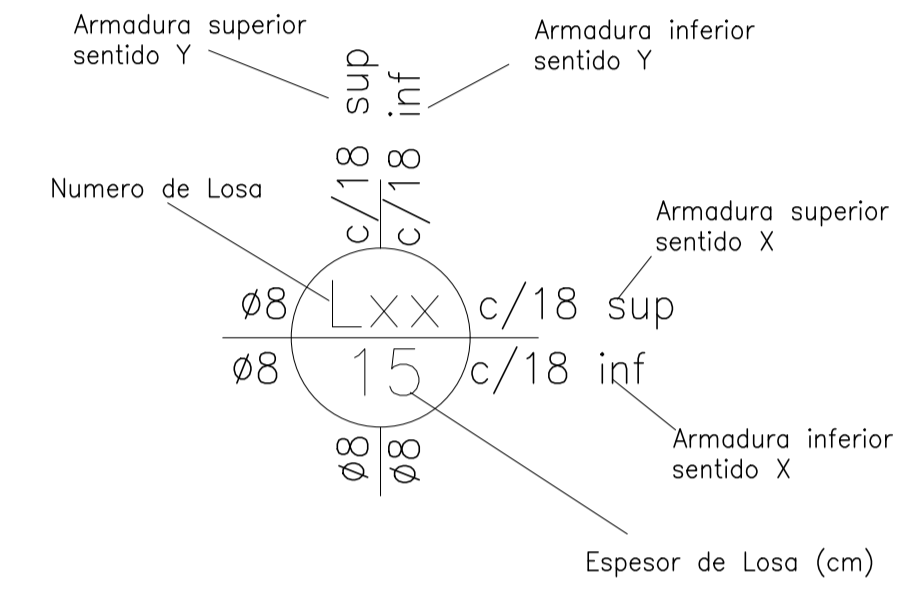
Armadura superior sentido Y

Armadura inferior sentido Y

sup

inf

c/18

c/18

Numero de Losa

Armadura superior sentido X

Ø8

Lxx

c/18 sup

Ø8

15

c/18 inf

Armadura inferior sentido X

Ø8

Ø8

Espesor de Losa (cm)